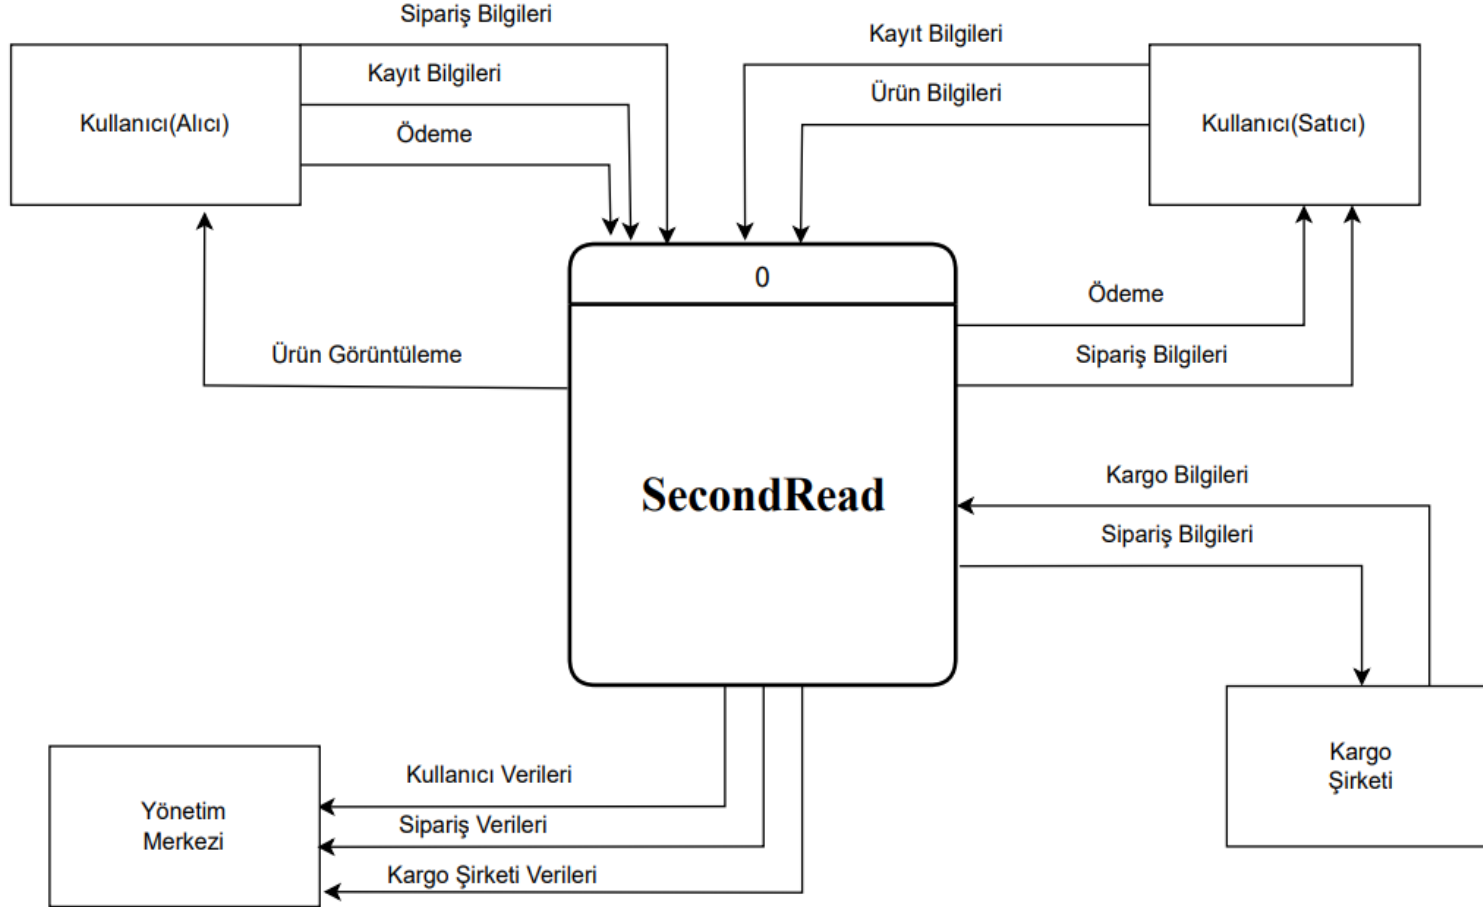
Sipariş Bilgileri

Kullanıcı(Alıcı)

Kayıt Bilgileri

Ödeme

Kayıt Bilgileri

Ürün Bilgileri

Kullanıcı(Satıcı)

0

Ödeme

Ürün Görüntüleme

Sipariş Bilgileri

SecondRead

Kargo Bilgileri

Sipariş Bilgileri

Kargo Şirketi

Yönetim Merkezi

Kullanıcı Verileri

Sipariş Verileri

Kargo Şirketi Verileri